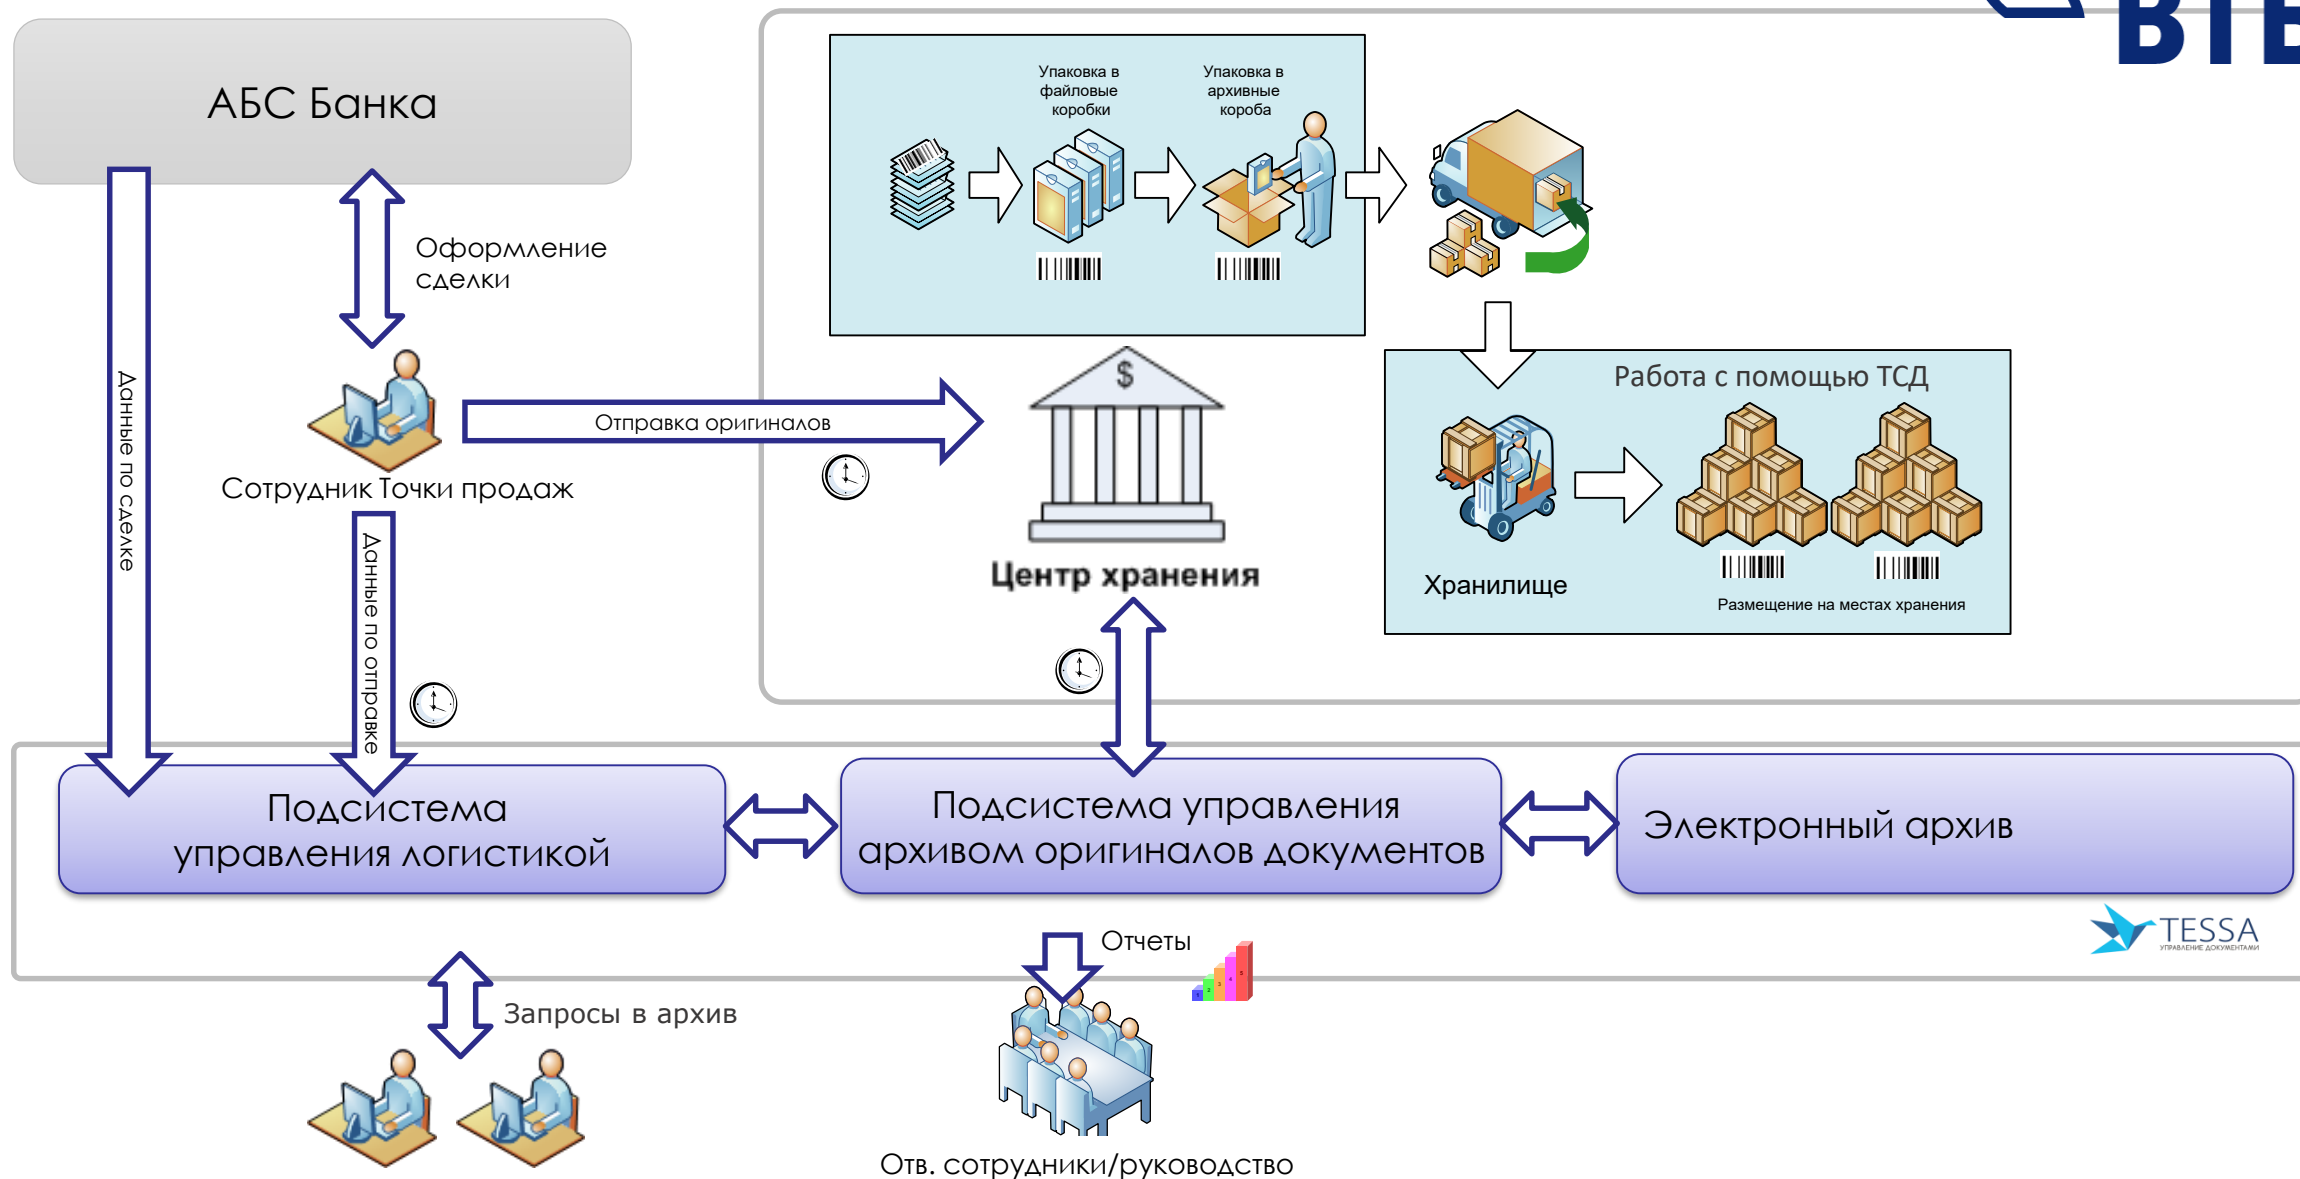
АБС Банка

ВТБ

Оформление сделки

Данные по сделке

Сотрудник Точки продаж

Отправка оригиналов

Данные по отправке

Упаковка в файловые коробки

Упаковка в архивные короба

Центр хранения

Работа с помощью ТСД

Хранилище

Размещение на местах хранения

Подсистема управления логистикой

Подсистема управления архивом оригиналов документов

Электронный архив

TESSA
УПРАВЛЕНИЕ ДОКУМЕНТАМИ

Отчеты

Запросы в архив

Отв. сотрудники/руководство